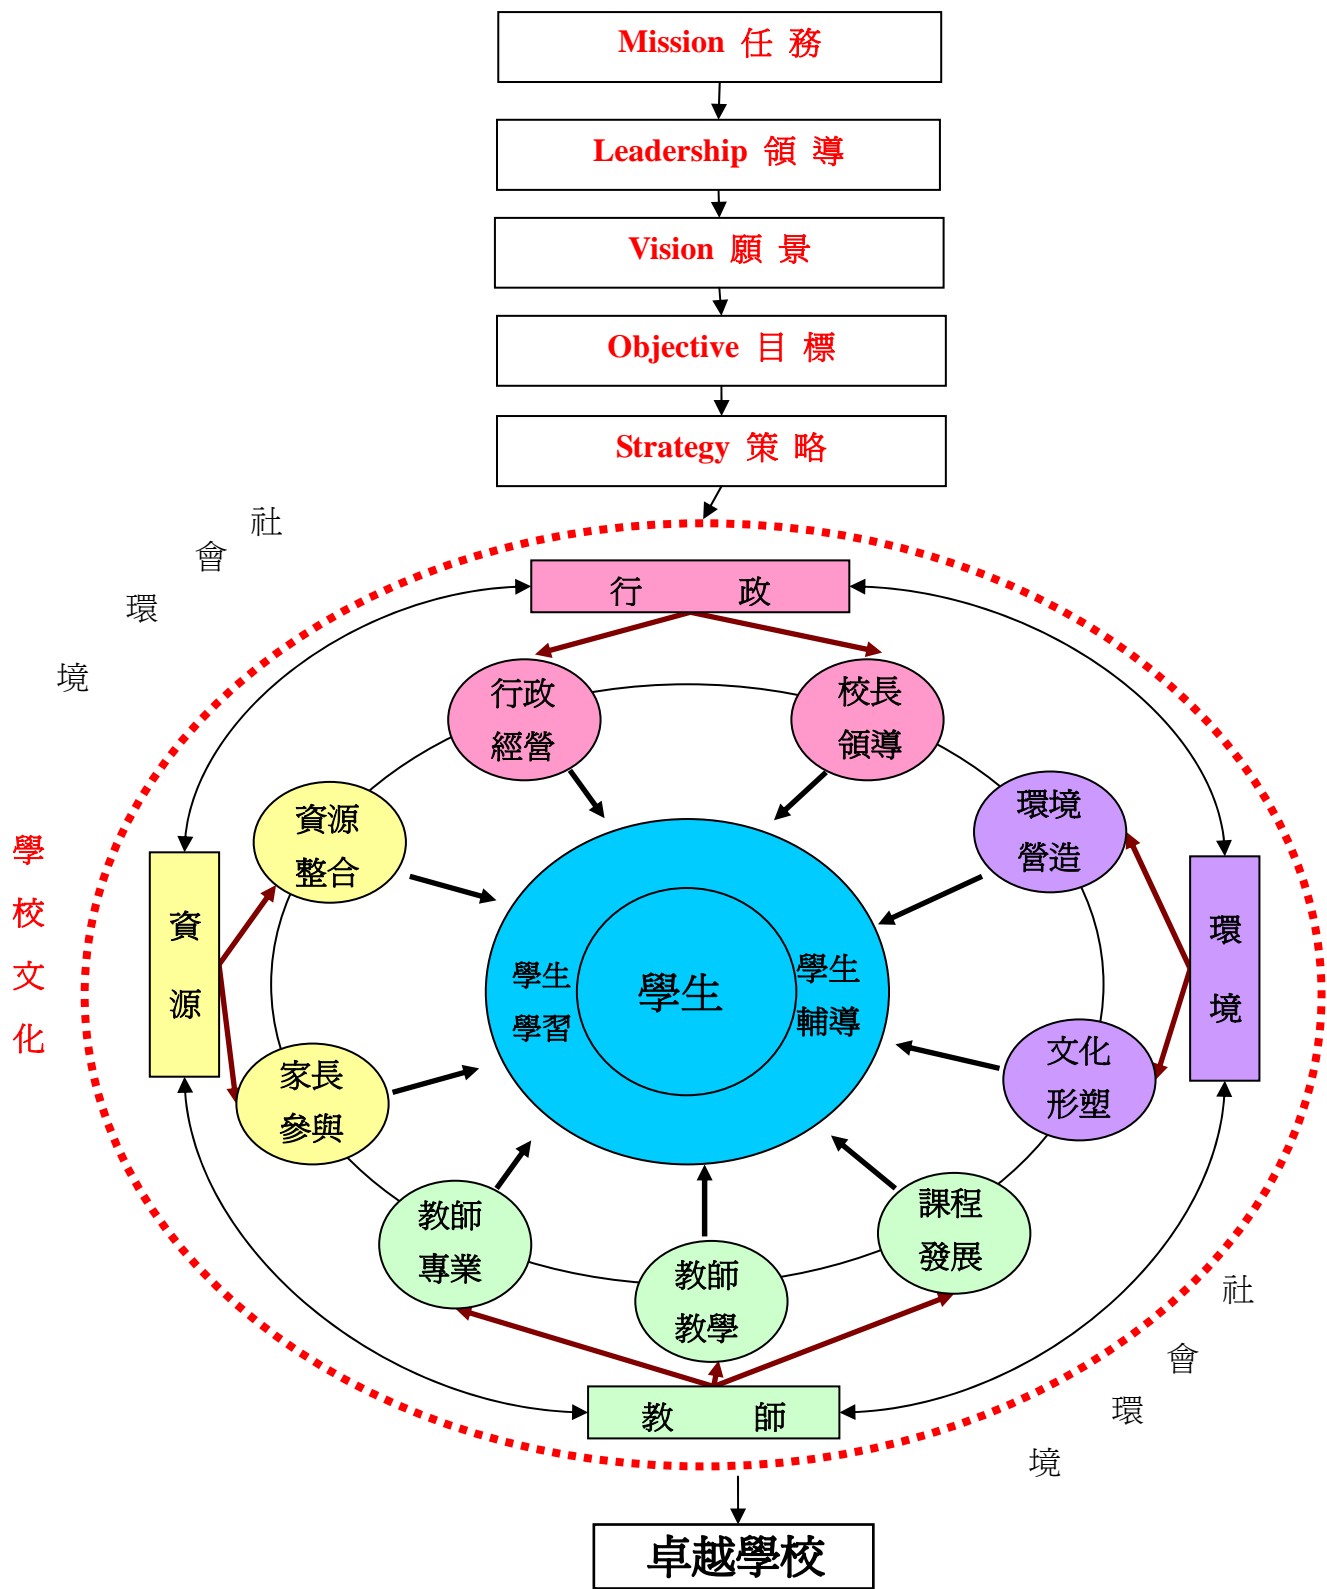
Mission 任 務

Leadership 領 導

Vision 願 景

Objective 目 標

Strategy 策 略

社
會
環
境

學
校
文
化

行　　政

行政
經營

校長
領導

資源
整合

環境
營造

資
源

環
境

學生
學習

學生

學生
輔導

家長
參與

文化
形塑

教師
專業

課程
發展

教師
教學

教　　師

社
會
環
境

卓越學校